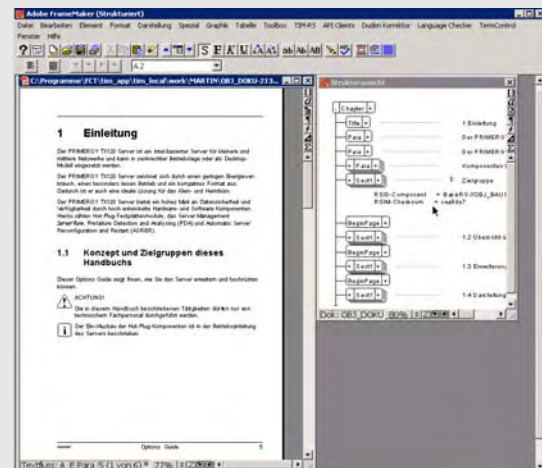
Adobe FrameMaker (Strukturiert)

Datei Bearbeiten Element Format Darstellung Spezial Graphik Tabelle Toolbox TIM-RS AR Clients Duden Korrektor Language Checker TermControl Fenster Hilfe

S F K U

A.2

C:\Programme\FCT\tim_app\tim_local\work\MARTIN\OB3_DOKU-213...

1 Einleitung

Der PRIMERGY TX120 Server ist ein Intel-basierter Server für kleinere und mittlere Netzwerke und kann in zentralisierter Betriebslage oder als Desktop-Modell eingesetzt werden.

Der PRIMERGY TX120 Server zeichnet sich durch einen geringen Energieverbrauch, einen besonders leisen Betrieb und ein kompaktes Format aus. Dadurch ist er auch eine ideale Lösung für das Klein- und Heimbüro.

Der PRIMERGY TX120 Server bietet ein hohes Maß an Datensicherheit und Verfügbarkeit durch hoch entwickelte Hardware- und Software-Komponenten. Hierzu zählen Hot-Plug Festplattenmodule, das Server Management ServerView, Prefailure Detection and Analyzing (PDA) und Automatic Server Reconfiguration and Restart (ASR&R).

1.1 Konzept und Zielgruppen dieses Handbuchs

Dieser Options Guide zeigt Ihnen, wie Sie den Server erweitern und hochrüsten können.

ACHTUNG!

Die in diesem Handbuch beschriebenen Tätigkeiten dürfen nur von technischem Fachpersonal durchgeführt werden.

Der Ein-/Ausbau der Hot-Plug-Komponenten ist in der Betriebsanleitung des Servers beschrieben.

Options Guide 5

Strukturansicht

Chapter

Title

Para

Para

Para

Sect1

RSID-Component = BaraFS/OBJ_BAU...
RSIM-Checksum = ca48b7

BeginPage

Sect1

BeginPage

Sect1

BeginPage

Sect1

1 Einleitung

Der PRIMERGY

Der PRIMERGY

Der PRIMERGY

Komponenten

Zielgruppe

1.2 Übersicht

1.3 Erweiterung

1.4 Darstellung

Dok: OB3_DOKU 80%

Textfluss: A E:Para 5 (1 von 6)* 77%